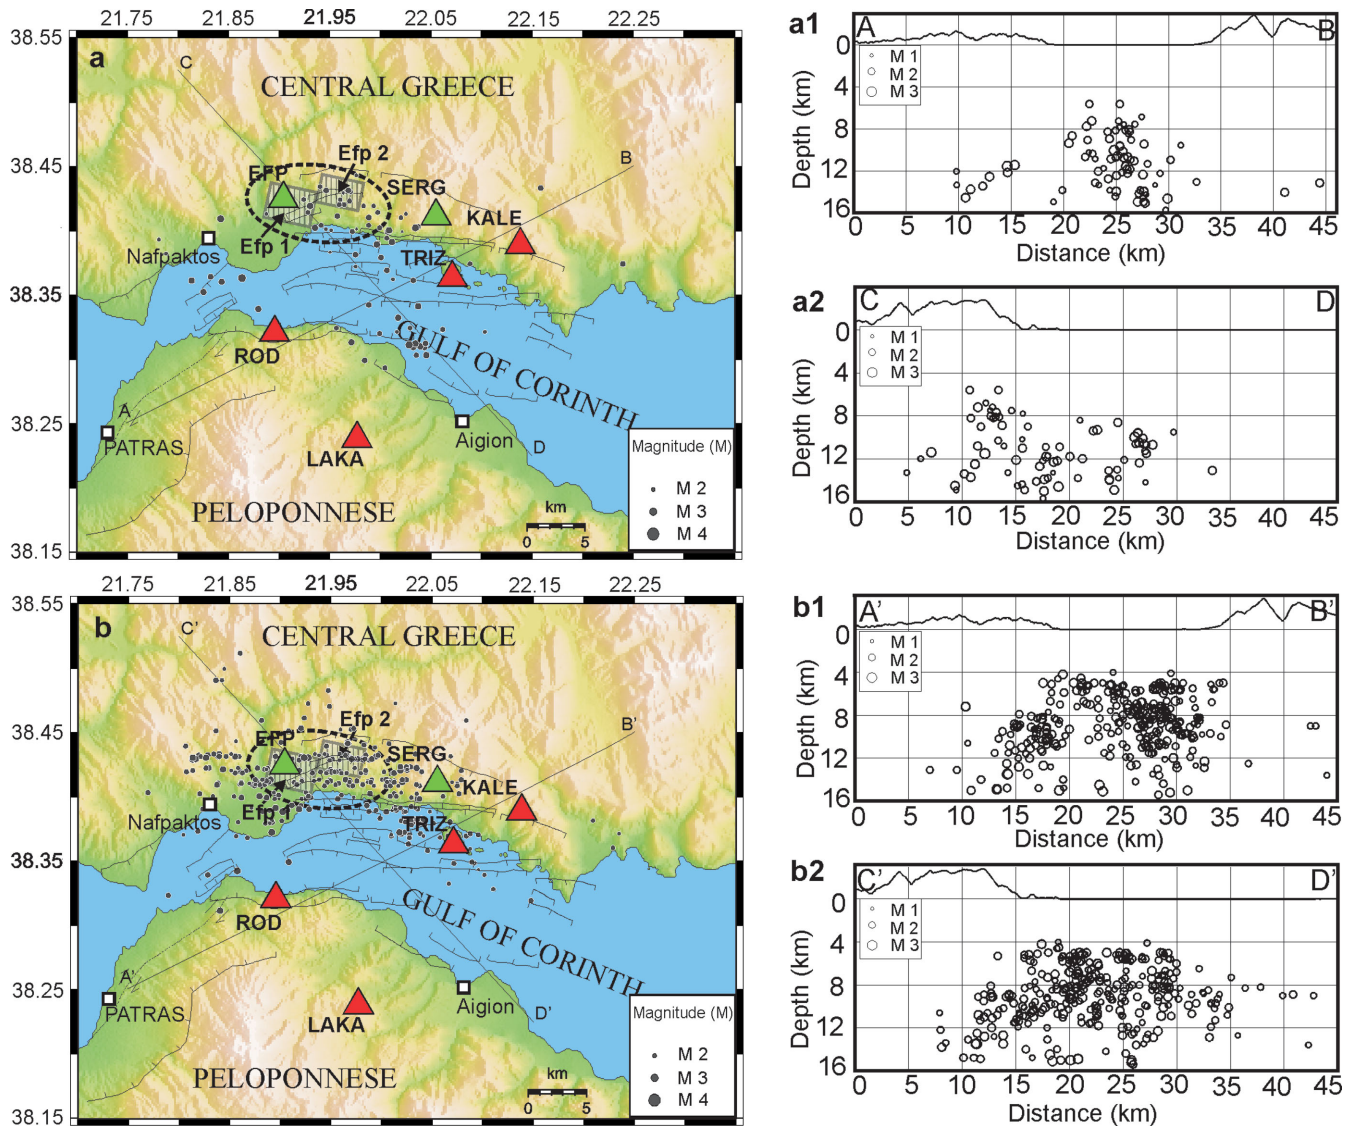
21.75 21.85 21.95 22.05 22.15 22.25

38.55 38.45 38.35 38.25 38.15

a

C

CENTRAL GREECE

Efp 2

B

EFP

SERG

KALE

Efp 1

Nafpaktos

TRIZ

ROD

GULF OF CORINTH

A

PATRAS

LAKA

Aigion

D

Magnitude (M)

M 2
M 3
M 4

PELOPONNESE

km
0 5

a1

A B

M 1
M 2
M 3

Depth (km)
0 4 8 12 16

0 5 10 15 20 25 30 35 40 45
Distance (km)

a2

C D

M 1
M 2
M 3

Depth (km)
0 4 8 12 16

0 5 10 15 20 25 30 35 40 45
Distance (km)

21.75 21.85 21.95 22.05 22.15 22.25

38.55 38.45 38.35 38.25 38.15

b

C'

CENTRAL GREECE

Efp 2

B'

EFP

SERG

KALE

Nafpaktos

Efp 1

TRIZ

ROD

GULF OF CORINTH

A'

PATRAS

LAKA

Aigion

D'

Magnitude (M)

M 2
M 3
M 4

PELOPONNESE

km
0 5

b1

A' B'

M 1
M 2
M 3

Depth (km)
0 4 8 12 16

0 5 10 15 20 25 30 35 40 45
Distance (km)

b2

C' D'

M 1
M 2
M 3

Depth (km)
0 4 8 12 16

0 5 10 15 20 25 30 35 40 45
Distance (km)